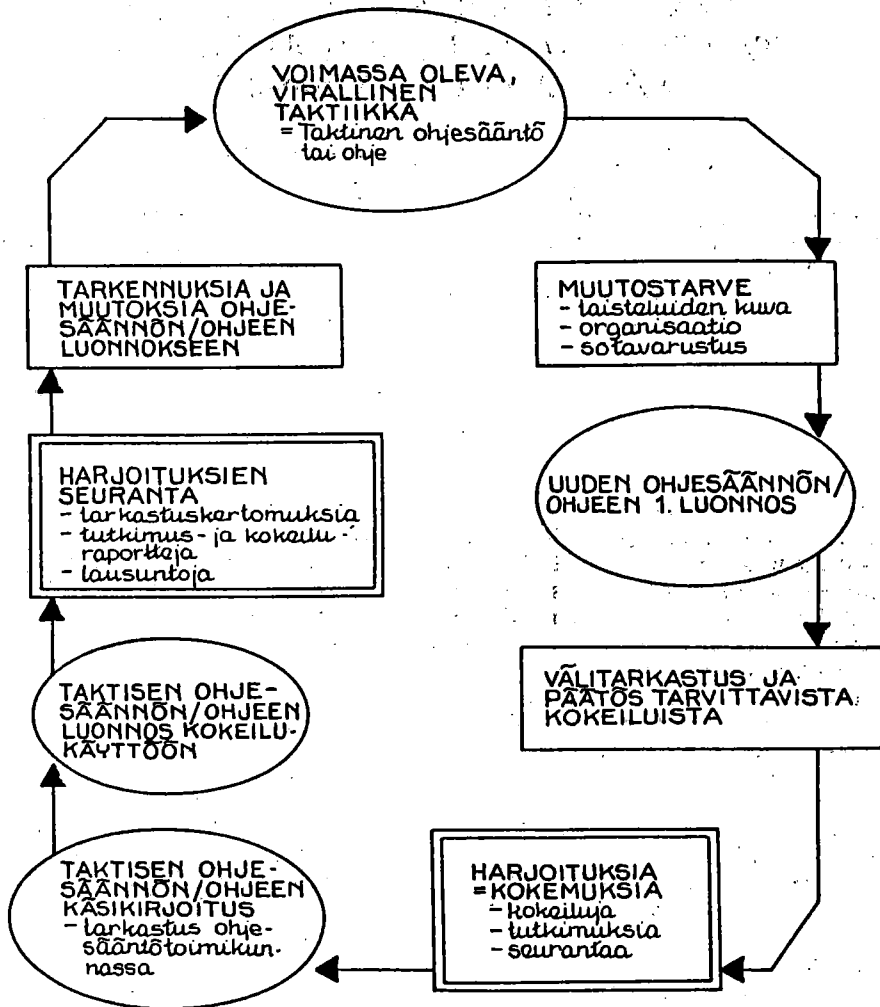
VOIMASSA OLEVA, VIRALLINEN TAKTIIKKA
= Taktinen ohjesääntö tai ohje

MUUTOSTARVE
- taistelujen kuva
- organisaatio
- sotavarustus

UUDEN OHJESÄÄNNÖN/ OHJEEN 1. LUONNOS

VÄLITARKASTUS JA PÄÄTÖS TARVITTAVISTA KOKEILUISTA

HARJOITUKSIA = KOKEMUKSIA
- kokeiluja
- tutkimuksia
- seurantaa

TAKTISEN OHJESÄÄNNÖN/OHJEEN KÄSIKIRJOITUS
- tarkastus ohjesääntötoimikunnassa

TAKTISEN OHJESÄÄNNÖN/OHJEEN LUONNOS KOKEILUKÄYTTÖÖN

HARJOITUKSIEN SEURANTA
- tarkastuskertomuksia
- tutkimus- ja kokeiluraportteja
- lausuntoja

TARKENNUKSIA JA MUUTOKSIA OHJESÄÄNNÖN/OHJEEN LUONNOKSEEN